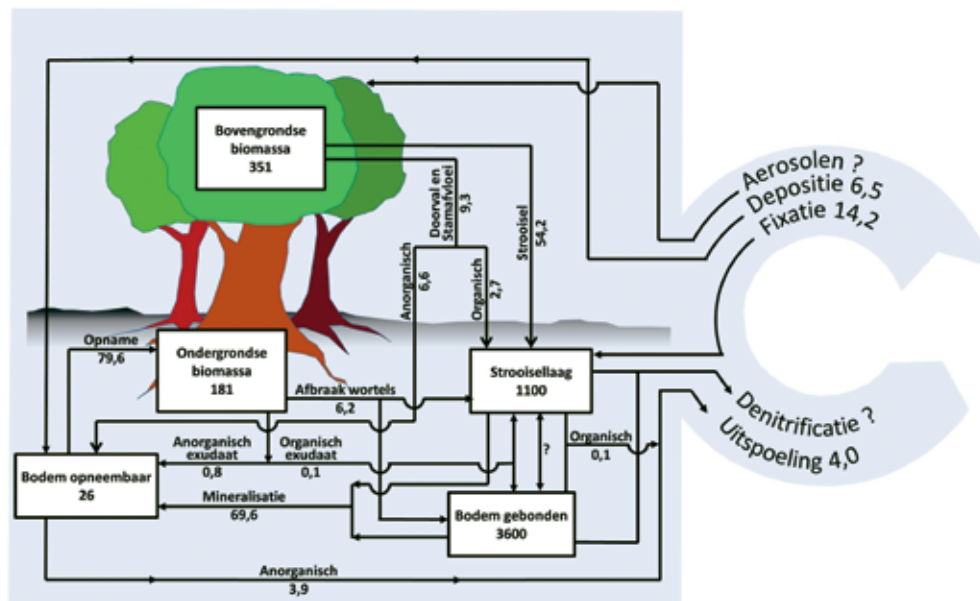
Bovengrondse biomassa
351

Aerosolen ?
Depositie 6,5
Fixatie 14,2

Doorval en Stamafvloei
9,3

Strooisel
54,2

Anorganisch
6,6

Organisch
2,7

Opname
79,6

Ondergrondse biomassa
181

Afbraak wortels
6,2

Strooisellaag
1100

Denitrificatie ?
Uitspoeling 4,0

Anorganisch exudaat
0,8

Organisch exudaat
0,1

?

Organisch
0,1

Bodem opneembaar
26

Mineralisatie
69,6

Bodem gebonden
3600

Anorganisch
3,9